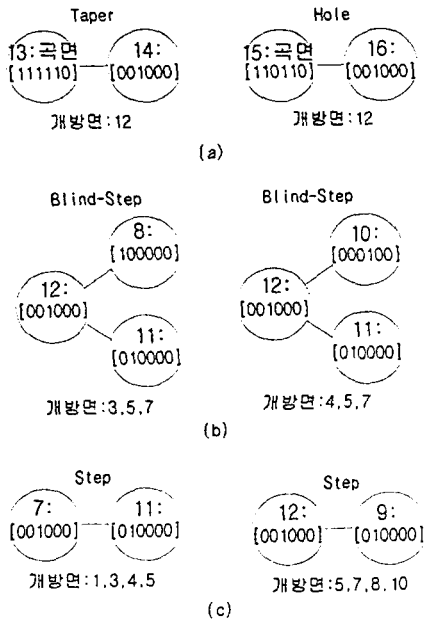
Taper

13:곡면
[111110]

14:
[001000]

개방면:12

Hole

15:곡면
[110110]

16:
[001000]

개방면:12

(a)

Blind-Step

8:
[100000]

12:
[001000]

11:
[010000]

개방면:3,5,7

Blind-Step

10:
[000100]

12:
[001000]

11:
[010000]

개방면:4,5,7

(b)

Step

7:
[001000]

11:
[010000]

개방면:1,3,4,5

Step

12:
[001000]

9:
[010000]

개방면:5,7,8,10

(c)